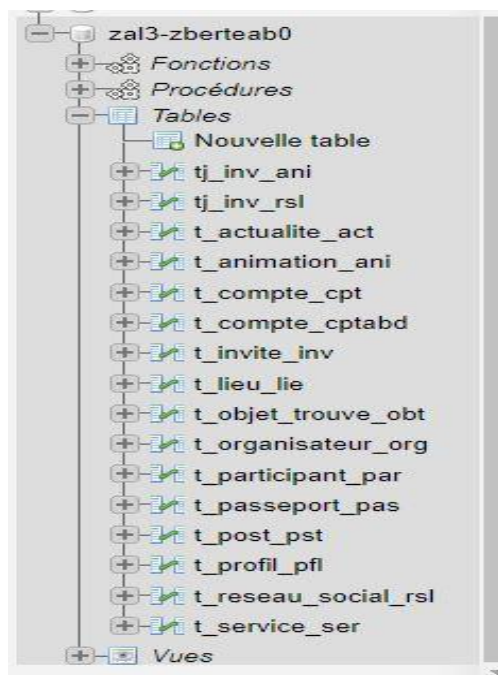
zal3-zberteab0
Fonctions
Procédures
Tables
Nouvelle table
tj_inv_ani
tj_inv_rsl
t_actualite_act
t_animation_ani
t_compte_cpt
t_compte_cptabd
t_invite_inv
t_lieu_lie
t_objet_trouve_obt
t_organisateur_org
t_participant_par
t_passeport_pas
t_post_pst
t_profil_pfl
t_reseau_social_rsl
t_service_ser
Vues